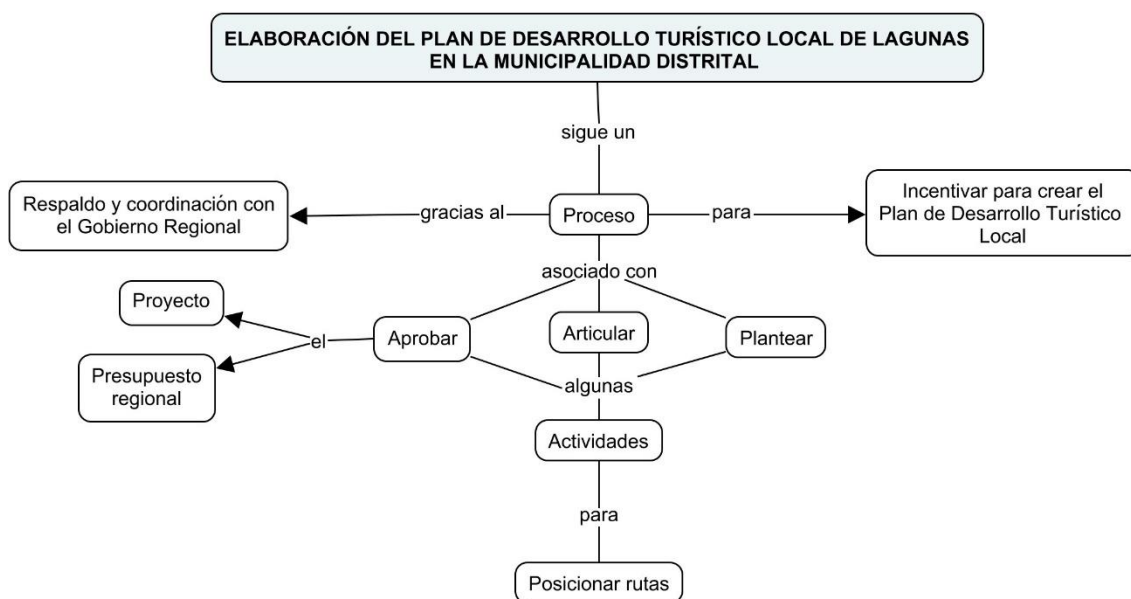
ELABORACIÓN DEL PLAN DE DESARROLLO TURÍSTICO LOCAL DE LAGUNAS EN LA MUNICIPALIDAD DISTRITAL

sigue un

Respaldo y coordinación con el Gobierno Regional

gracias al

Proceso

para

Incentivar para crear el Plan de Desarrollo Turístico Local

asociado con

Proyecto

el

Aprobar

Articular

Plantear

Presupuesto regional

algunas

Actividades

para

Posicionar rutas